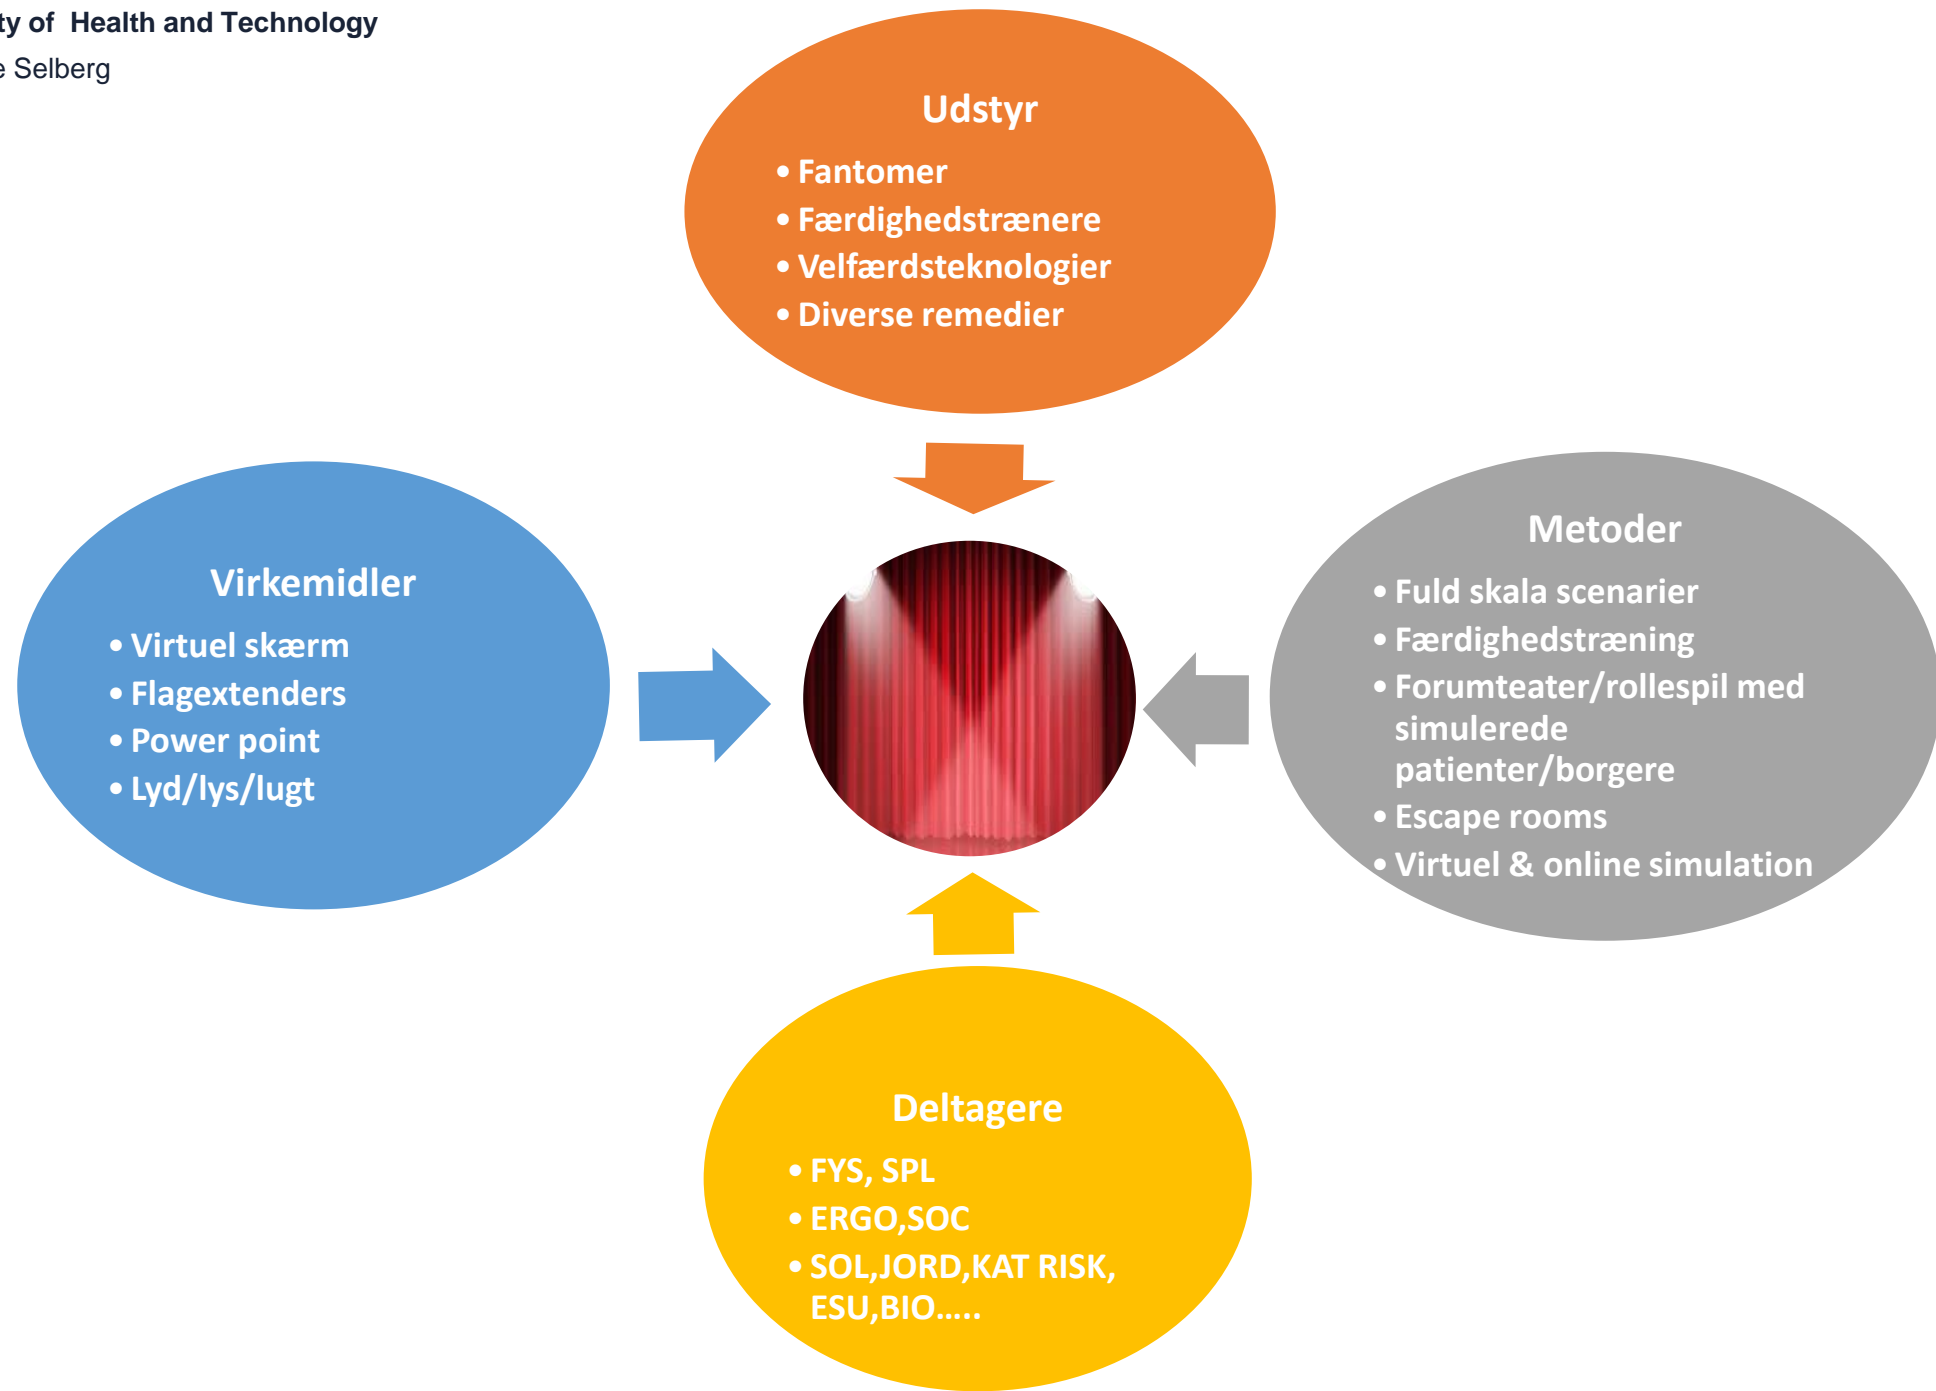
ty of Health and Technology
e Selberg

Udstyr
• Fantomer
• Færdighedstrænere
• Velfærdsteknologier
• Diverse remedier

Virkemidler
• Virtuel skærm
• Flagextenders
• Power point
• Lyd/lys/lugt

Metoder
• Fuld skala scenarier
• Færdighedstræning
• Forumteater/rollespil med simulerede patienter/borgere
• Escape rooms
• Virtuel & online simulation

Deltagere
• FYS, SPL
• ERGO,SOC
• SOL,JORD,KAT RISK, ESU,BIO.....